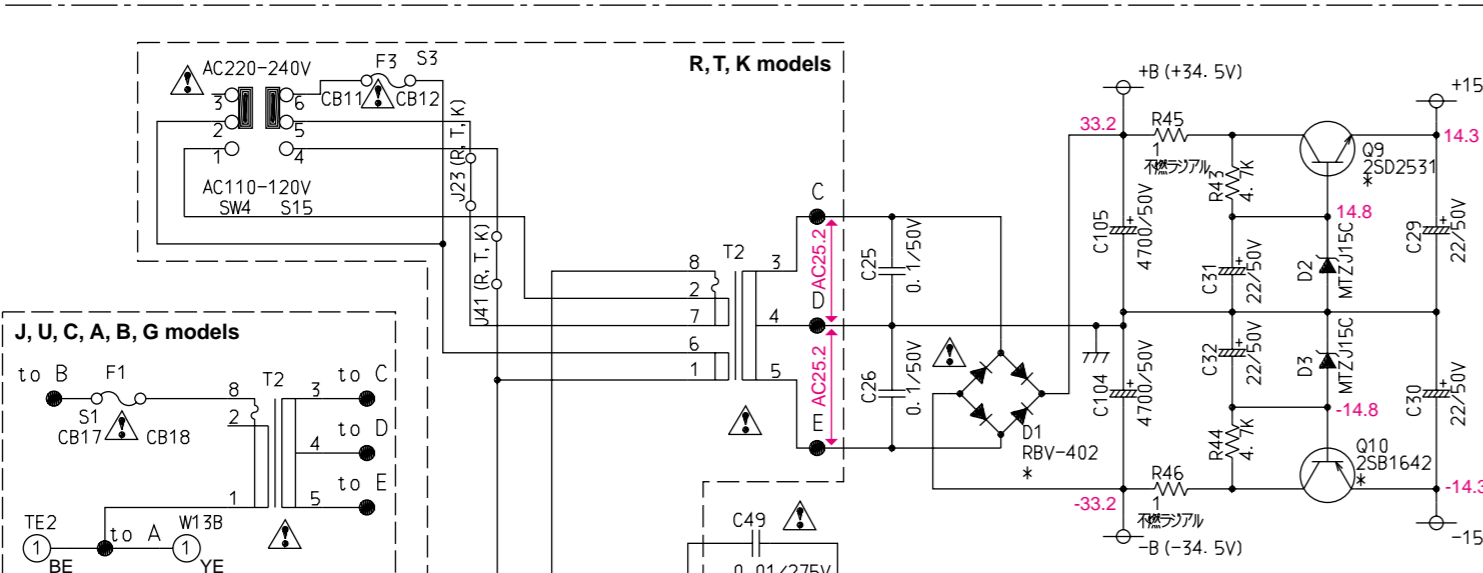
R, T, K models

AC220–240V
F3 S3
3 6 CB11 CB12
2 5
1 4
AC110–120V
SW4 S15
J23 (R, T, K)
J41 (R, T, K)

+B (+34. 5V)
33.2
R45
1
不燃ラジアル
R43
4. 7K
Q9
2SD2531
＊
14.3
+15
14.8
C105
4700/50V
C31
22/50V
D2
MTZJ15C
C29
22/50V

C
T2
8 3
2
7 4
6
1 5
D
E
AC25.2
AC25.2
C25
0. 1/50V
C26
0. 1/50V
D1
RBV–402
＊
C104
4700/50V
C32
22/50V
D3
MTZJ15C
C30
22/50V
-14.8
R44
4. 7K
Q10
2SB1642
＊
-14.3
-33.2
R46
1
不燃ラジアル
–B (–34. 5V)
–15

J, U, C, A, B, G models
to B
F1
8
T2
3 to C
S1
2
CB17 CB18
4 to D
5 to E
1
TE2
1
BE
to A
W13B
1
YE

C49
0. 01/275V